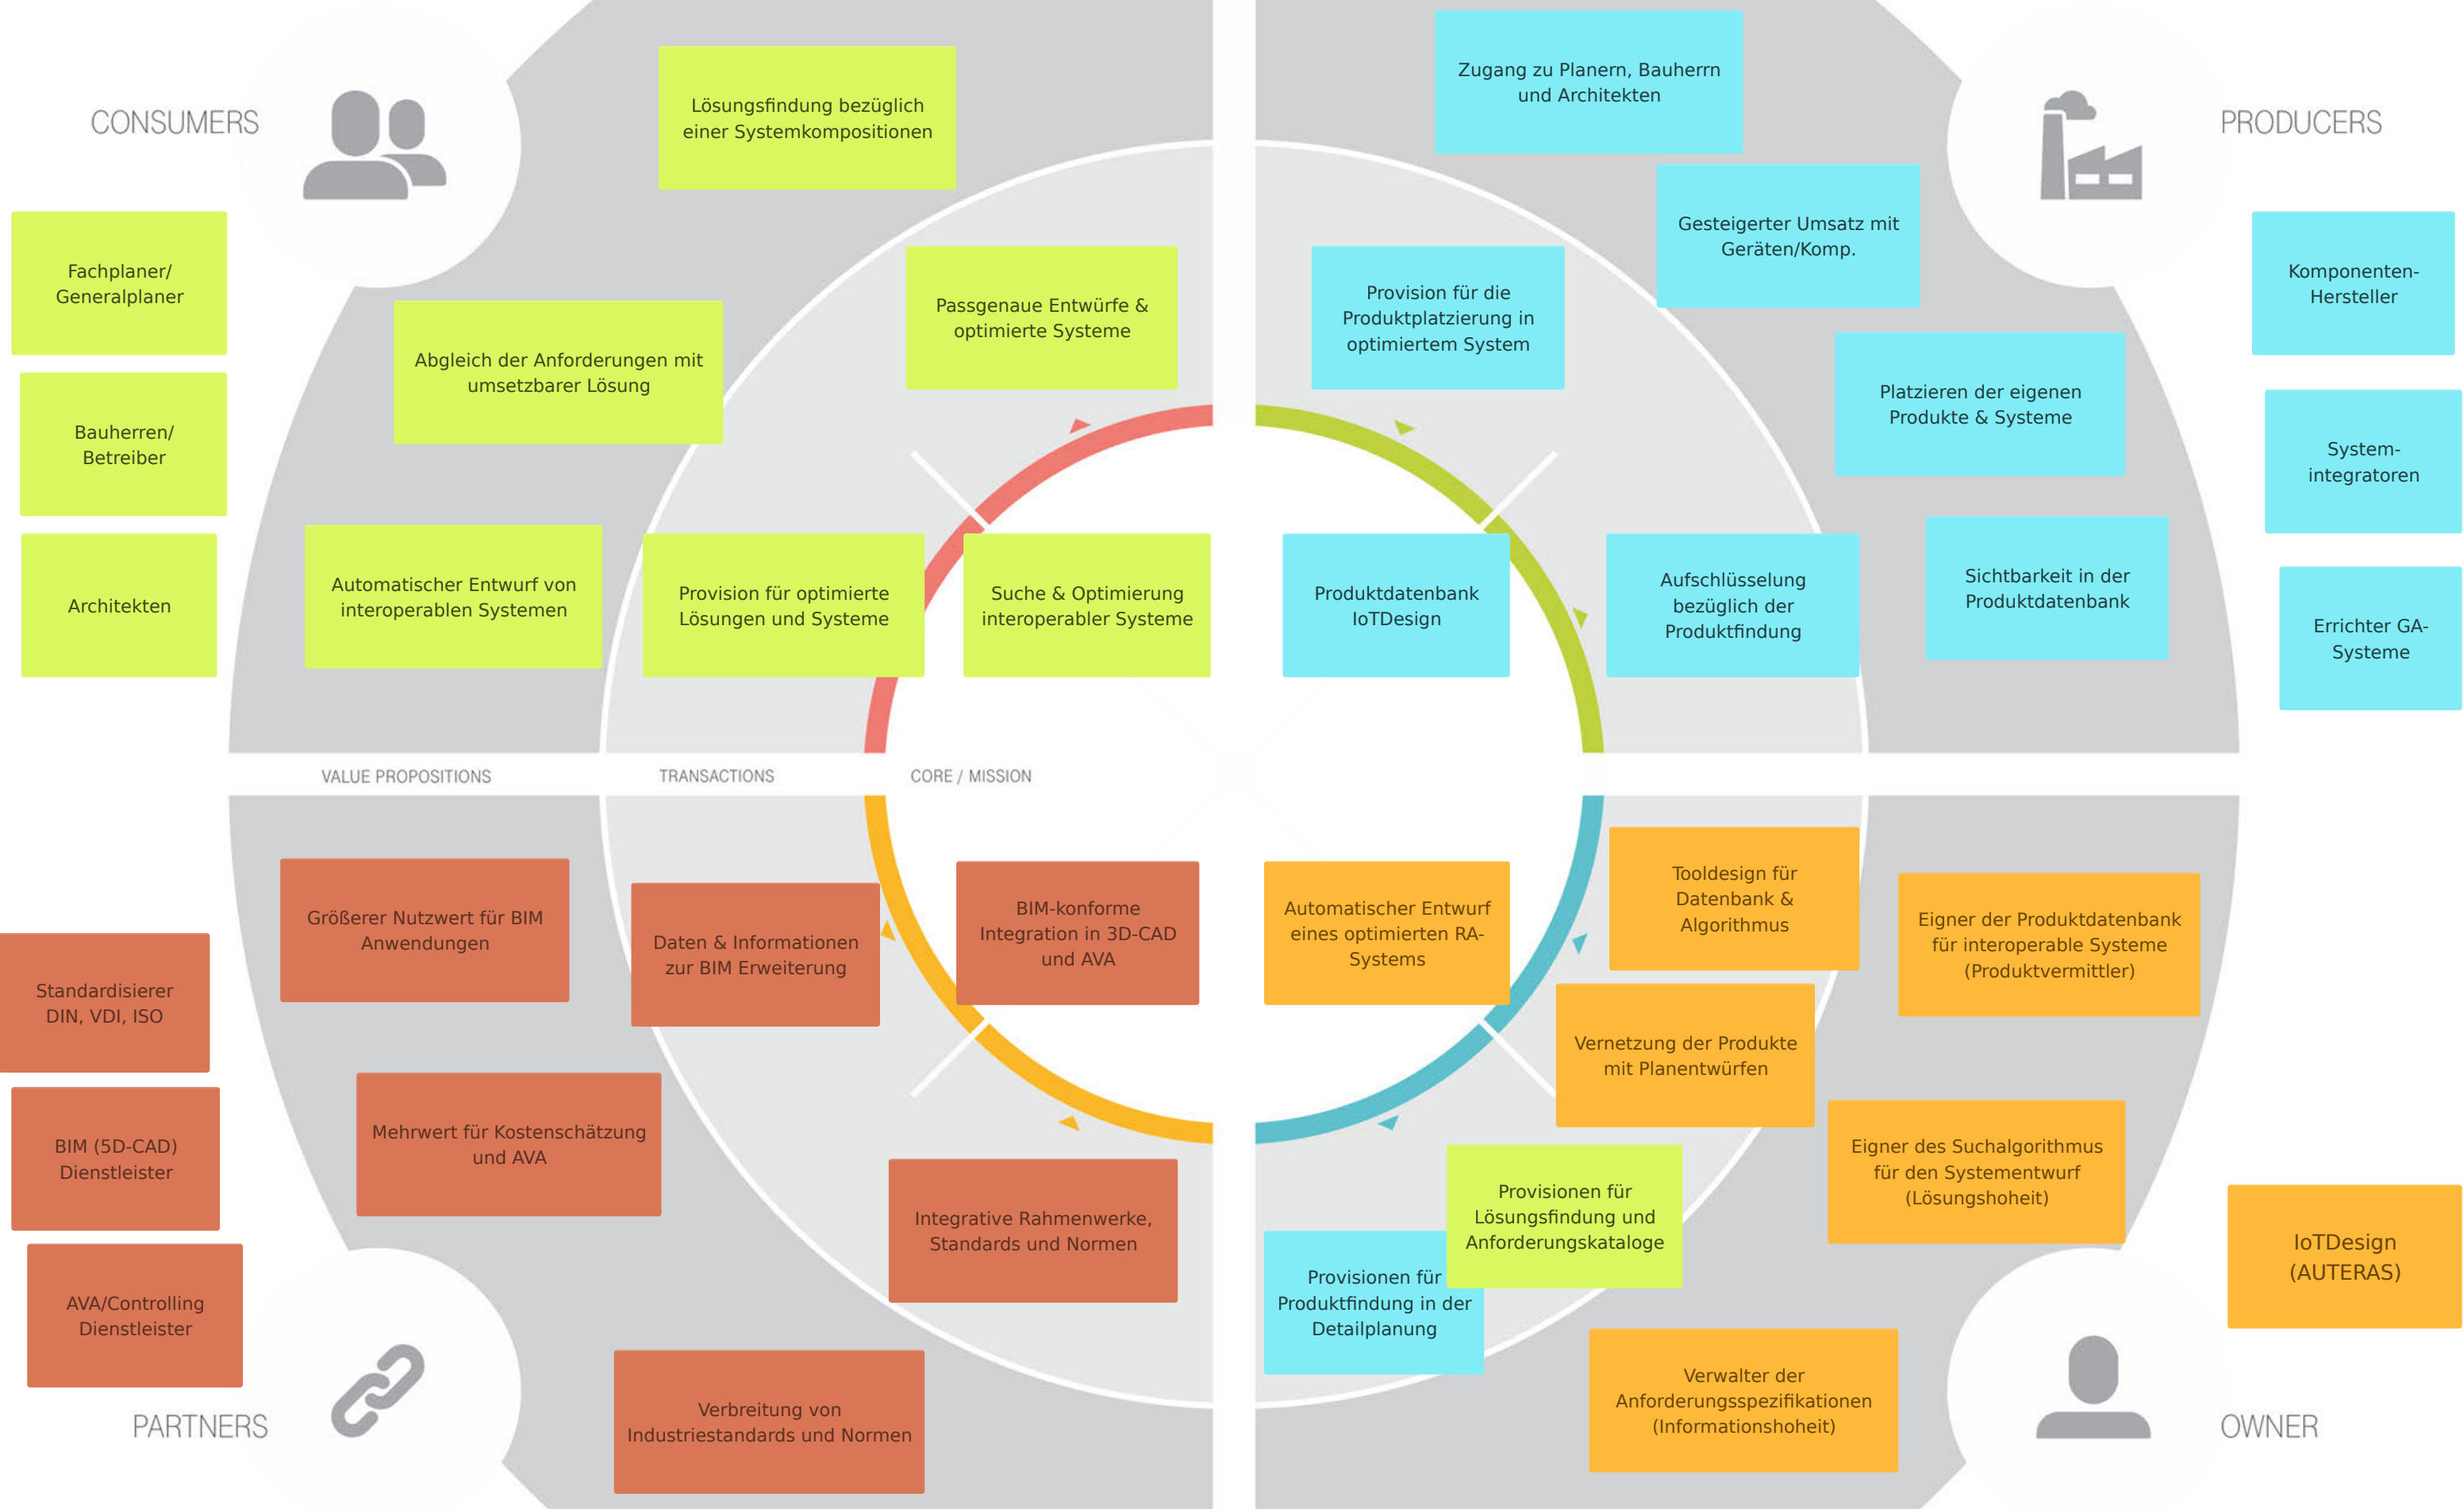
CONSUMERS

Lösungsfindung bezüglich einer Systemkompositionen

Fachplaner/ Generalplaner

Bauherren/ Betreiber

Architekten

Abgleich der Anforderungen mit umsetzbarer Lösung

Passgenaue Entwürfe & optimierte Systeme

Automatischer Entwurf von interoperablen Systemen

Provision für optimierte Lösungen und Systeme

Suche & Optimierung interoperabler Systeme

PRODUCERS

Zugang zu Planern, Bauherrn und Architekten

Gesteigerter Umsatz mit Geräten/Komp.

Provision für die Produktplatzierung in optimiertem System

Komponenten-Hersteller

Platzieren der eigenen Produkte & Systeme

System-integratoren

Produktdatenbank IoTDesign

Aufschlüsselung bezüglich der Produktfindung

Sichtbarkeit in der Produktdatenbank

Errichter GA-Systeme

VALUE PROPOSITIONS

TRANSACTIONS

CORE / MISSION

Größerer Nutzwert für BIM Anwendungen

Daten & Informationen zur BIM Erweiterung

BIM-konforme Integration in 3D-CAD und AVA

Standardisierer DIN, VDI, ISO

BIM (5D-CAD) Dienstleister

Mehrwert für Kostenschätzung und AVA

Integrative Rahmenwerke, Standards und Normen

AVA/Controlling Dienstleister

PARTNERS

Verbreitung von Industriestandards und Normen

Automatischer Entwurf eines optimierten RA-Systems

Tooldesign für Datenbank & Algorithmus

Eigner der Produktdatenbank für interoperable Systeme (Produktvermittler)

Vernetzung der Produkte mit Planentwürfen

Eigner des Suchalgorithmus für den Systementwurf (Lösungshoheit)

Provisionen für Lösungsfindung und Anforderungskataloge

Provisionen für Produktfindung in der Detailplanung

IoTDesign (AUTERAS)

Verwalter der Anforderungsspezifikationen (Informationshoheit)

OWNER